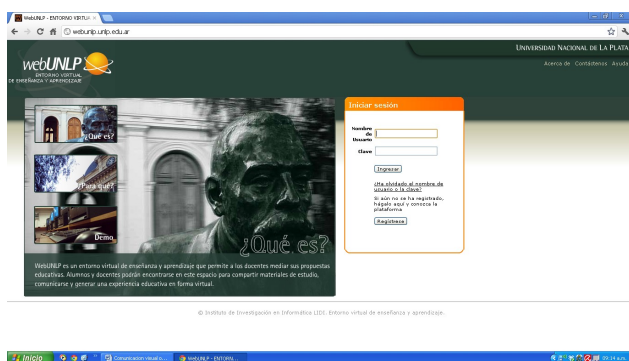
WebUNLP - ENTORNO VIRTUA ×

webunlp.unlp.edu.ar

UNIVERSIDAD NACIONAL DE LA PLATA

Acerca de Contáctenos Ayuda

webUNLP
ENTORNO VIRTUAL
DE ENSEÑANZA Y APRENDIZAJE

¿Qué es?

¿Para qué?

Demo

¿Qué es?

WebUNLP es un entorno virtual de enseñanza y aprendizaje que permite a los docentes mediar sus propuestas educativas. Alumnos y docentes podrán encontrarse en este espacio para compartir materiales de estudio, comunicarse y generar una experiencia educativa en forma virtual.

Iniciar sesión

Nombre de Usuario

Clave

Ingresar

¿Ha olvidado el nombre de usuario o la clave?

Si aún no se ha registrado, hágalo aquí y conozca la plataforma

Regístrese

© Instituto de Investigación en Informática LIDI. Entorno virtual de enseñanza y aprendizaje.

Inicio

Comunicacion visual o...

WebUNLP - ENTORNO...

09:14 a.m.